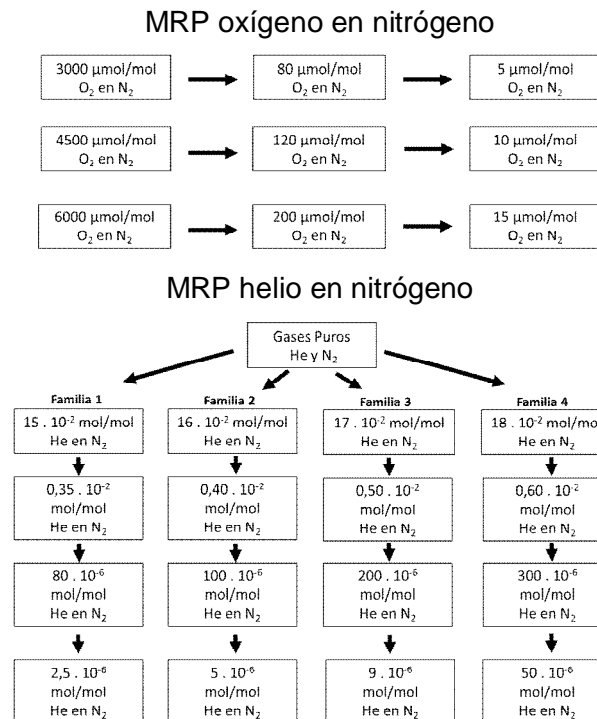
MRP oxígeno en nitrógeno

3000 µmol/mol $O_2$ en $N_2$

80 µmol/mol $O_2$ en $N_2$

5 µmol/mol $O_2$ en $N_2$

4500 µmol/mol $O_2$ en $N_2$

120 µmol/mol $O_2$ en $N_2$

10 µmol/mol $O_2$ en $N_2$

6000 µmol/mol $O_2$ en $N_2$

200 µmol/mol $O_2$ en $N_2$

15 µmol/mol $O_2$ en $N_2$

MRP helio en nitrógeno

Gases Puros He y $N_2$

Familia 1

$15 . 10^{-2}$ mol/mol He en $N_2$

$0,35 . 10^{-2}$ mol/mol He en $N_2$

$80 . 10^{-6}$ mol/mol He en $N_2$

$2,5 . 10^{-6}$ mol/mol He en $N_2$

Familia 2

$16 . 10^{-2}$ mol/mol He en $N_2$

$0,40 . 10^{-2}$ mol/mol He en $N_2$

$100 . 10^{-6}$ mol/mol He en $N_2$

$5 . 10^{-6}$ mol/mol He en $N_2$

Familia 3

$17 . 10^{-2}$ mol/mol He en $N_2$

$0,50 . 10^{-2}$ mol/mol He en $N_2$

$200 . 10^{-6}$ mol/mol He en $N_2$

$9 . 10^{-6}$ mol/mol He en $N_2$

Familia 4

$18 . 10^{-2}$ mol/mo He en $N_2$

$0,60 . 10^{-2}$ mol/mol He en $N_2$

$300 . 10^{-6}$ mol/mol He en $N_2$

$50 . 10^{-6}$ mol/mol He en $N_2$